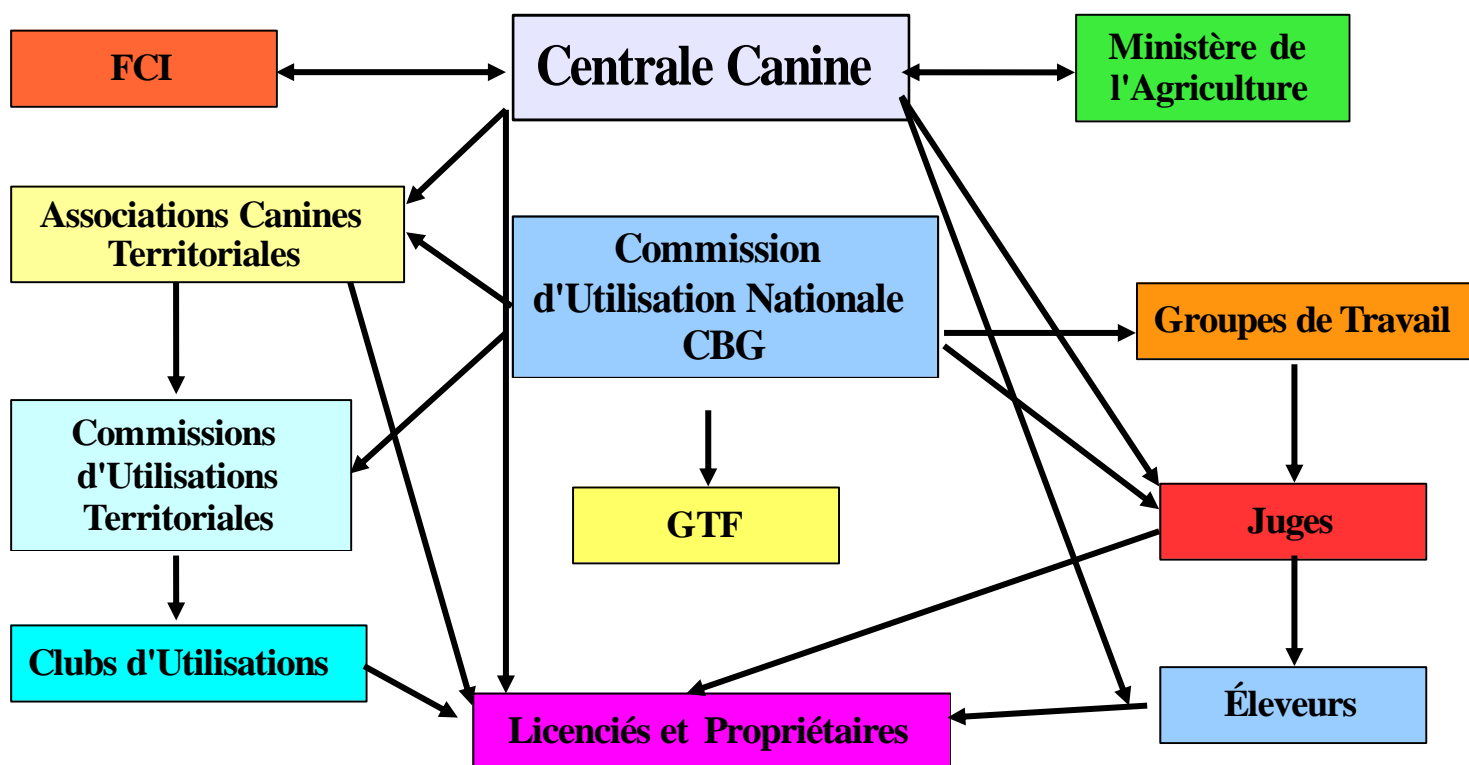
FCI

Centrale Canine

Ministère de l'Agriculture

Associations Canines Territoriales

Commission d'Utilisation Nationale CBG

Groupes de Travail

Commissions d'Utilisations Territoriales

GTF

Juges

Clubs d'Utilisations

Éleveurs

Licenciés et Propriétaires